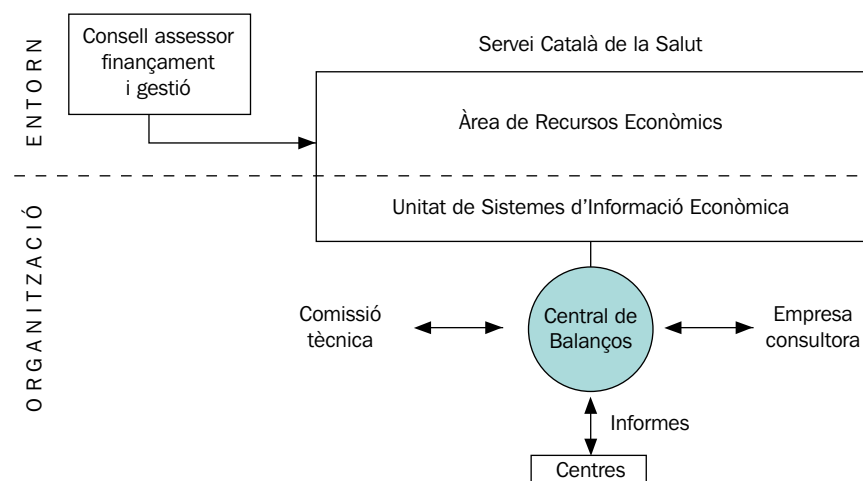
ENTORN

Consell assessor finançament i gestió

Servei Català de la Salut

Àrea de Recursos Econòmics

ORGANITZACIÓ

Unitat de Sistemes d'Informació Econòmica

Comissió tècnica

Central de Balanços

Empresa consultora

Informes

Centres